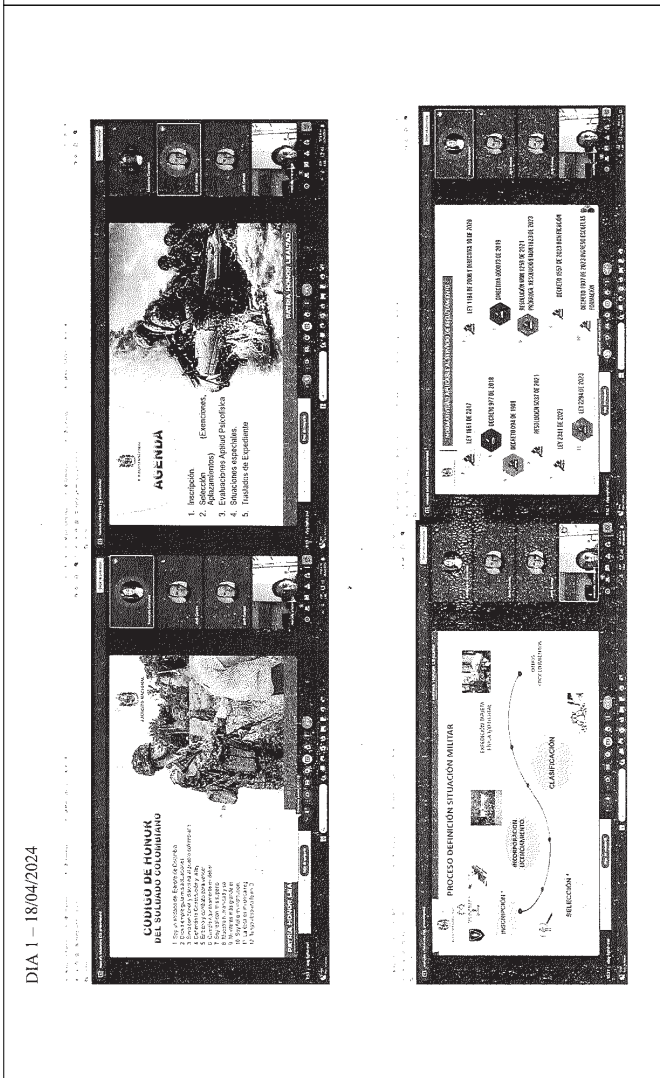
DIA 1 – 18/04/2024

CODIGO DE HONOR
DEL SOLDADO COLOMBIANO

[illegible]

PATRIA HONOR LEALTAD

AGENDA

1. Inscripción
2. Selección (Exenciones, Aplazamientos)
3. Evaluaciones Aptitud Psicofísica
4. Situaciones especiales.
5. Traslados de Expediente

PATRIA HONOR LEALTAD

PROCESO DEFINICIÓN SITUACIÓN MILITAR

INSCRIPCIÓN
SELECCIÓN
INCORPORACIÓN LICENCIAMIENTO
CLASIFICACIÓN
EXPEDICIÓN TARJETA FÍSICA O VIRTUAL

LEY 1861 DE 2017
DECRETO 977 DE 2018
LEY 1780 DE 2016 DECRETO 1070 DE 2020
DIRECTIVA 000013 DE 2019
RESOLUCIÓN 5237 DE 2021
RESOLUCIÓN 0399 12 DE 2021
LEY 2341 DE 2023
LEY 2294 DE 2023
DECRETO 1107 DE 2023